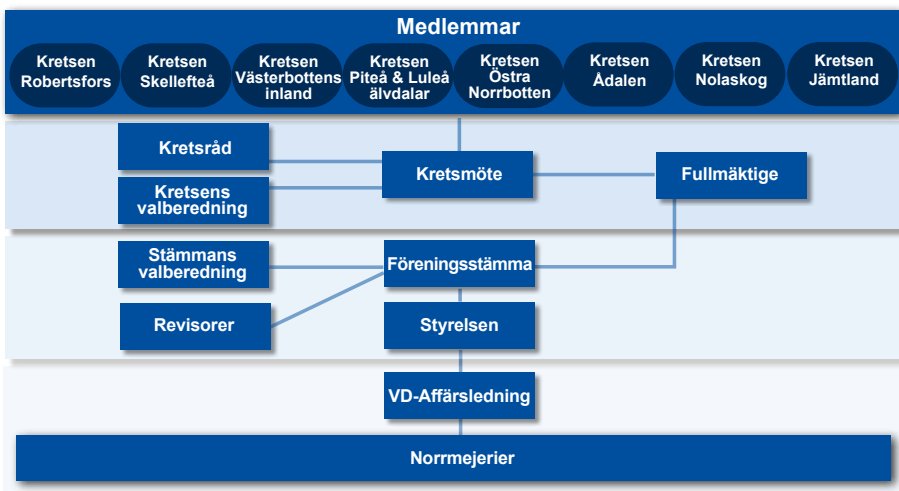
Medlemmar

Kretsen Robertsfors

Kretsen Skellefteå

Kretsen Västerbottens inland

Kretsen Piteå & Luleå älvdalar

Kretsen Östra Norrbotten

Kretsen Ådalen

Kretsen Nolaskog

Kretsen Jämtland

Kretsråd

Kretsens valberedning

Kretsmöte

Fullmäktige

Stämmans valberedning

Föreningsstämma

Revisorer

Styrelsen

VD-Affärsledning

Norrmejerier